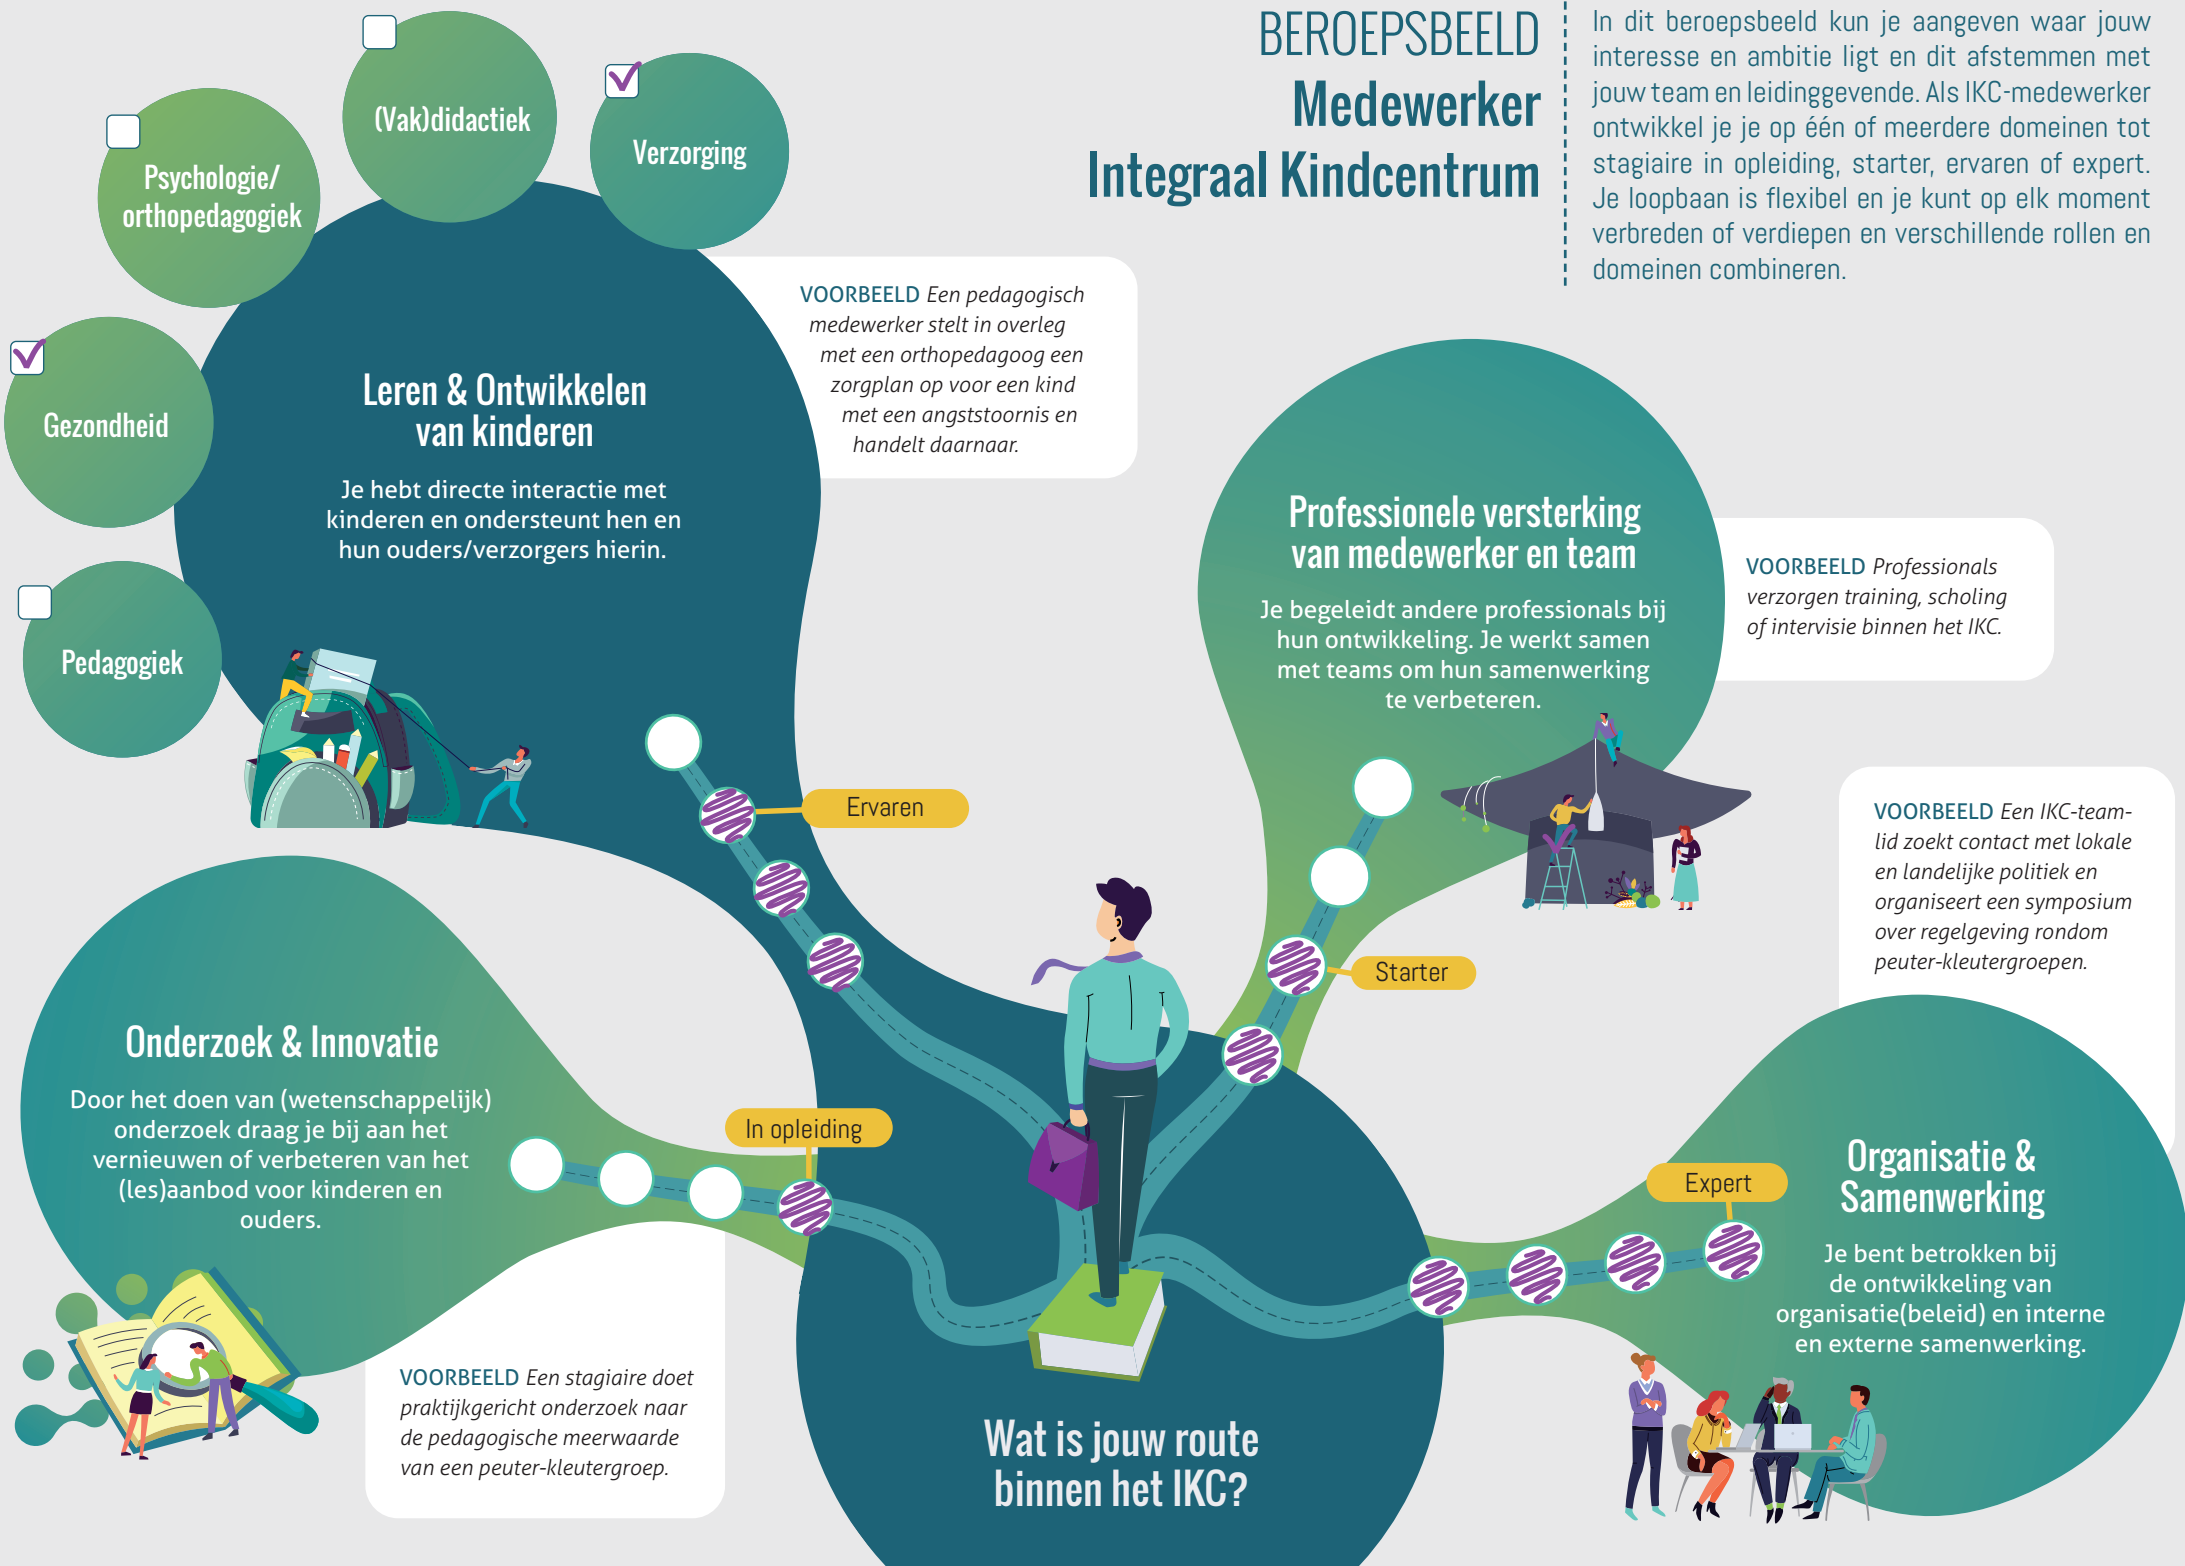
BEROEPSBEELD
Medewerker
Integraal Kindcentrum

In dit beroepsbeeld kun je aangeven waar jouw interesse en ambitie ligt en dit afstemmen met jouw team en leidinggevende. Als IKC-medewerker ontwikkel je je op één of meerdere domeinen tot stagiaire in opleiding, starter, ervaren of expert. Je loopbaan is flexibel en je kunt op elk moment verbreden of verdiepen en verschillende rollen en domeinen combineren.

(Vak)didactiek

Verzorging

Psychologie/ orthopedagogiek

Gezondheid

Pedagogiek

Leren & Ontwikkelen van kinderen

Je hebt directe interactie met kinderen en ondersteunt hen en hun ouders/verzorgers hierin.

VOORBEELD Een pedagogisch medewerker stelt in overleg met een orthopedagoog een zorgplan op voor een kind met een angststoornis en handelt daarnaar.

Professionele versterking van medewerker en team

Je begeleidt andere professionals bij hun ontwikkeling. Je werkt samen met teams om hun samenwerking te verbeteren.

VOORBEELD Professionals verzorgen training, scholing of intervisie binnen het IKC.

VOORBEELD Een IKC-teamlid zoekt contact met lokale en landelijke politiek en organiseert een symposium over regelgeving rondom peuter-kleutergroepen.

Ervaren

Starter

Onderzoek & Innovatie

Door het doen van (wetenschappelijk) onderzoek draag je bij aan het vernieuwen of verbeteren van het (les)aanbod voor kinderen en ouders.

In opleiding

Expert

Organisatie & Samenwerking

Je bent betrokken bij de ontwikkeling van organisatie(beleid) en interne en externe samenwerking.

VOORBEELD Een stagiaire doet praktijkgericht onderzoek naar de pedagogische meerwaarde van een peuter-kleutergroep.

Wat is jouw route binnen het IKC?